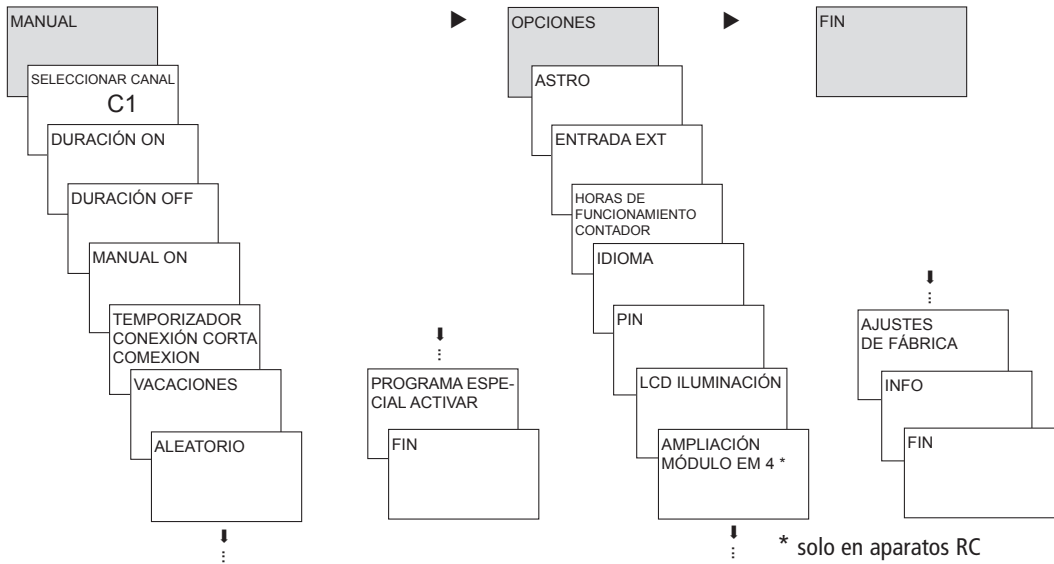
MANUAL

SELECCIONAR CANAL
C1

DURACIÓN ON

DURACIÓN OFF

MANUAL ON

TEMPORIZADOR CONEXIÓN CORTA COMEXION

VACACIONES

ALEATORIO

PROGRAMA ESPECIAL ACTIVAR

FIN

OPCIONES

ASTRO

ENTRADA EXT

HORAS DE FUNCIONAMIENTO CONTADOR

IDIOMA

PIN

LCD ILUMINACIÓN

AMPLIACIÓN MÓDULO EM 4 *

FIN

AJUSTES DE FÁBRICA

INFO

FIN

* solo en aparatos RC